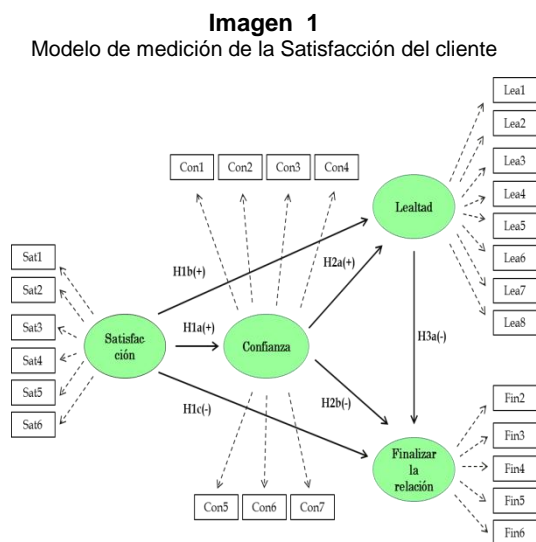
**Imagen 1**
Modelo de medición de la Satisfacción del cliente

Con1 Con2 Con3 Con4

Lea1
Lea2
Lea3
Lea4
Lea5
Lea6
Lea7
Lea8

Lealtad

Sat1
Sat2
Sat3
Sat4
Sat5
Sat6

H1b(+)
H2a(+)
H1a(+)
H3a(-)

Satisfac ción

Confianza

H2b(-)
H1c(-)

Finalizar la relación

Fin2
Fin3
Fin4
Fin5
Fin6

Con5 Con6 Con7